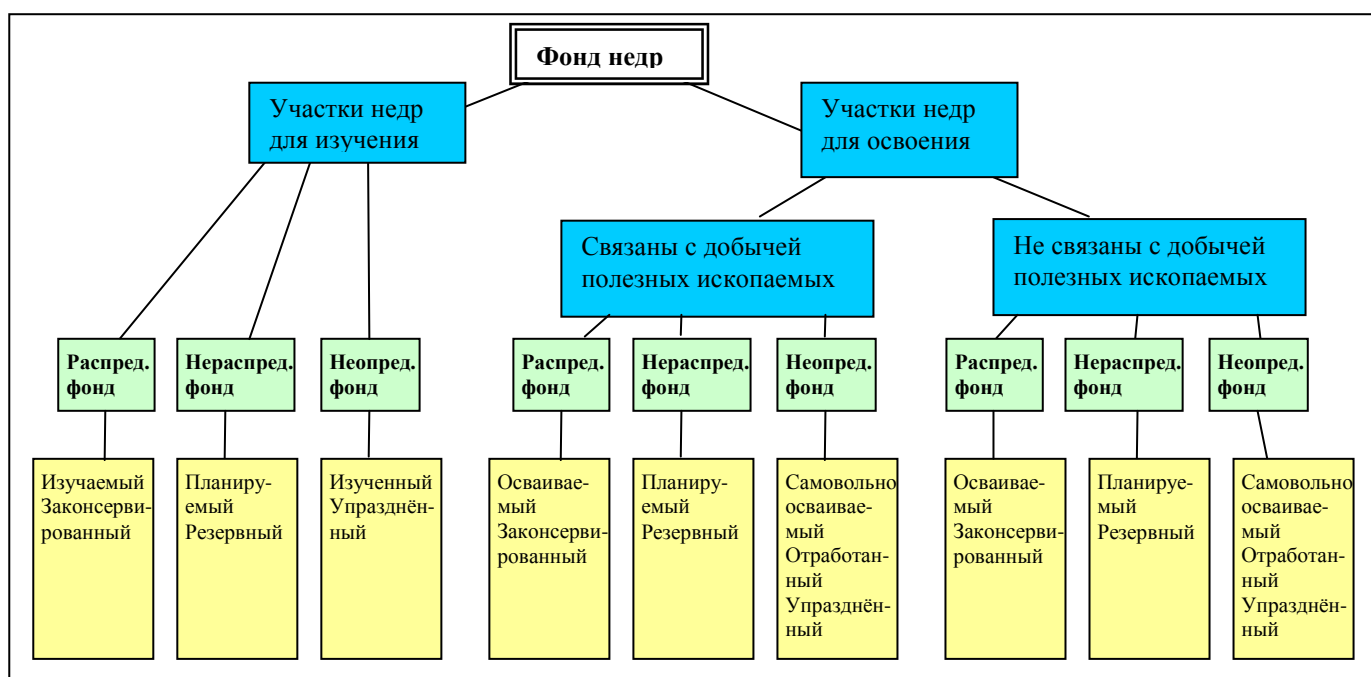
Фонд недр

Участки недр для изучения

Участки недр для освоения

Связаны с добычей полезных ископаемых

Не связаны с добычей полезных ископаемых

Распред. фонд

Нераспред. фонд

Неопред. фонд

Распред. фонд

Нераспред. фонд

Неопред. фонд

Распред. фонд

Нераспред. фонд

Неопред. фонд

Изучаемый Законсервированный

Планируемый Резервный

Изученный Упразднённый

Осваиваемый Законсервированный

Планируемый Резервный

Самовольно осваиваемый Отработанный Упразднённый

Осваиваемый Законсервированный

Планируемый Резервный

Самовольно осваиваемый Отработанный Упразднённый